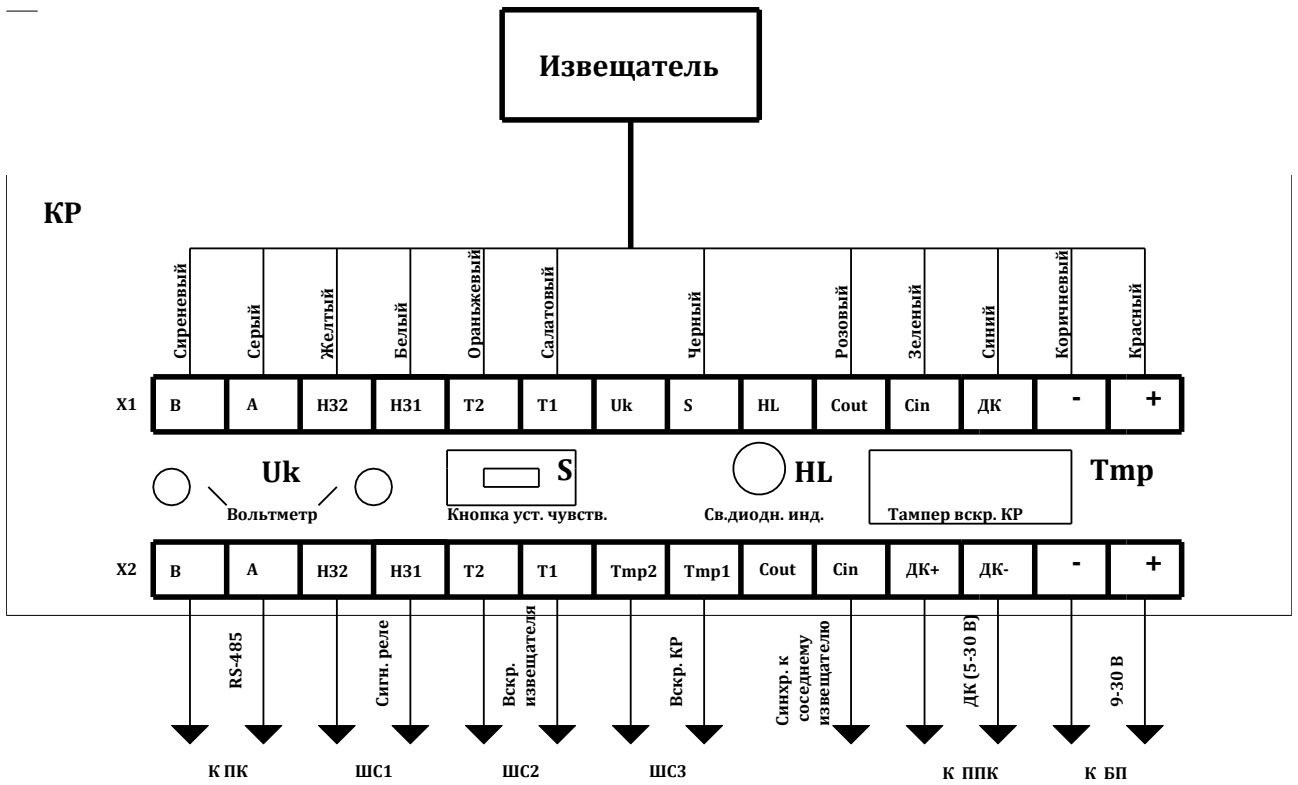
Извещатель

КР

Сиреневый
Серый
Желтый
Белый
Оранжевый
Салатовый
Черный
Розовый
Зеленый
Синий
Коричневый
Красный

| X1 | B | A | H32 | H31 | T2 | T1 | Uk | S | HL | Cout | Cin | ДК | - | + |
|---|---|---|---|---|---|---|---|---|---|---|---|---|---|---|

Uk
Вольтметр
S
Кнопка уст. чувств.
HL
Св.диодн. инд.
Tmp
Тампер вскр. КР

| X2 | B | A | H32 | H31 | T2 | T1 | Tmp2 | Tmp1 | Cout | Cin | ДК+ | ДК- | - | + |
|---|---|---|---|---|---|---|---|---|---|---|---|---|---|---|

RS-485
Сигн. реле
Вскр. извещателя
Вскр. КР
Синхр. к соседнему извещателю
ДК (5-30 В)
9-30 В

К ПК
ШС1
ШС2
ШС3
К ППК
К БП